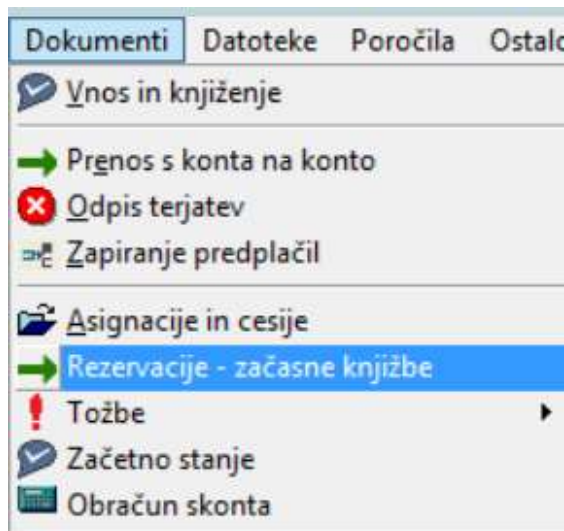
Dokumenti Datoteke Poročila Ostalo

Vnos in knjiženje

Prenos s konta na konto
Odpis terjatev
Zapiranje predplačil

Asignacije in cesije
Rezervacije - začasne knjižbe
Tožbe
Začetno stanje
Obračun skonta